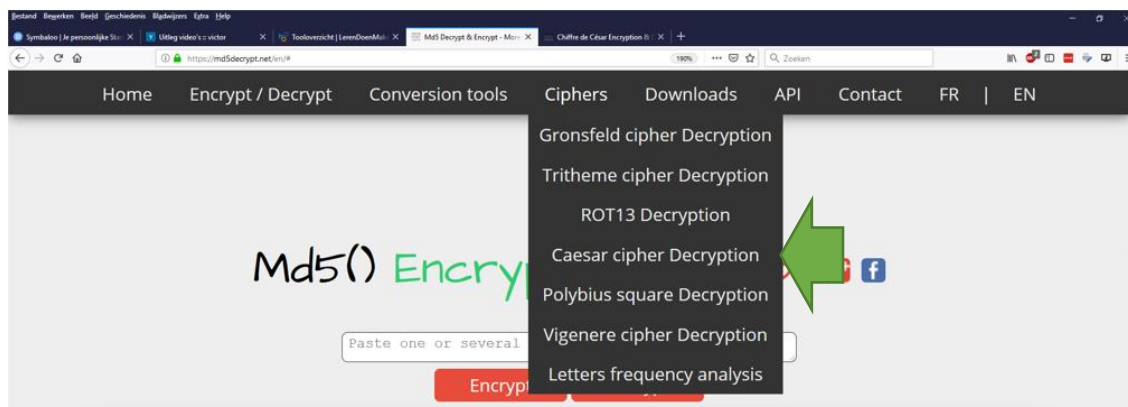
Bestand Bewerken Beeld Geschiedenis Bladwijzers Extra Help

Symbaloo | Je persoonlijke Sta ×
Uitleg video's :: victor ×
Tooloverzicht | LerenDoenMak ×
Md5 Decrypt & Encrypt - More ×
Chiffre de César Encryption & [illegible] ×
+

https://md5decrypt.net/en/#
190%
Zoeken

Home Encrypt / Decrypt Conversion tools Ciphers Downloads API Contact FR | EN

Gronsfeld cipher Decryption
Tritheme cipher Decryption
ROT13 Decryption
Caesar cipher Decryption
Polybius square Decryption
Vigenere cipher Decryption
Letters frequency analysis

Md5() Encry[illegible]

Paste one or several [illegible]

Encryp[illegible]